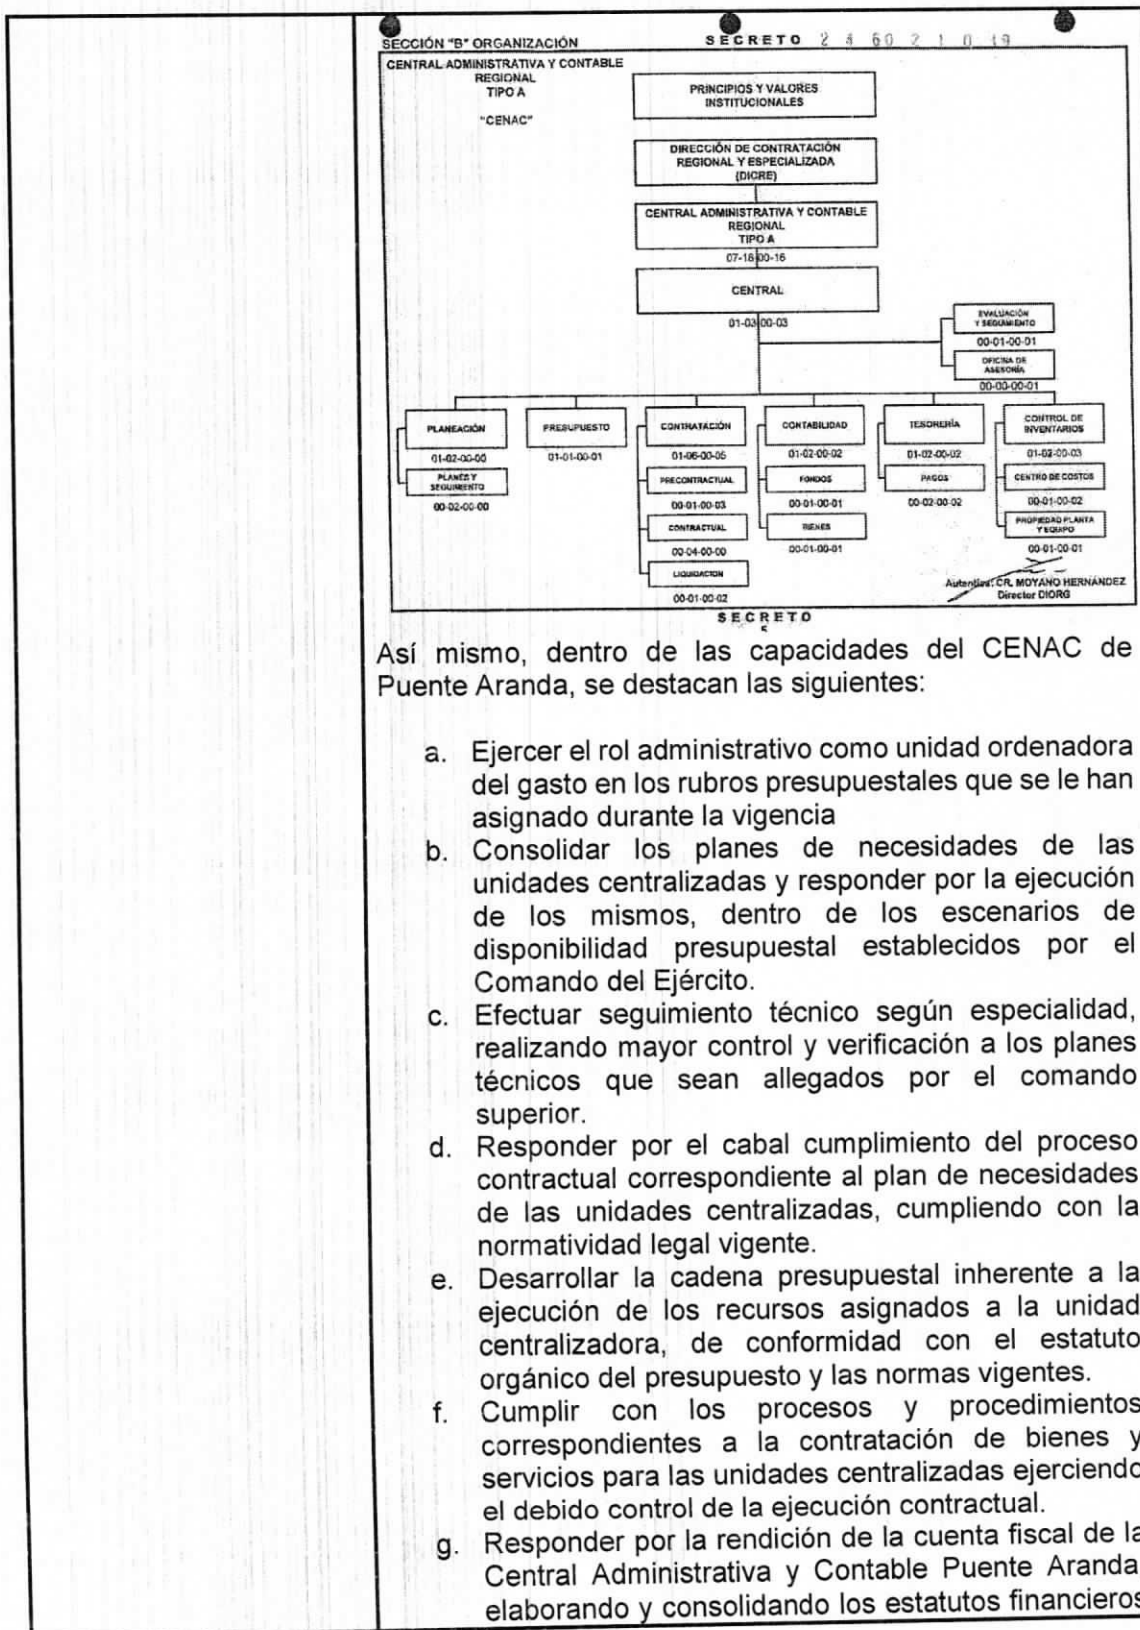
SECCIÓN "B" ORGANIZACIÓN

SECRETO 2 4 60 2 1 0 19

CENTRAL ADMINISTRATIVA Y CONTABLE REGIONAL TIPO A

"CENAC"

PRINCIPIOS Y VALORES INSTITUCIONALES

DIRECCIÓN DE CONTRATACIÓN REGIONAL Y ESPECIALIZADA (DICRE)

CENTRAL ADMINISTRATIVA Y CONTABLE REGIONAL TIPO A

07-18-00-16

CENTRAL

01-03-00-03

EVALUACIÓN Y SEGUIMIENTO

00-01-00-01

OFICINA DE ASESORÍA

00-00-00-01

PLANEACIÓN

01-02-00-00

PLANES Y SEGUIMIENTO

00-02-00-00

PRESUPUESTO

01-01-00-01

CONTRATACIÓN

01-06-00-05

PRECONTRACTUAL

00-01-00-03

CONTRACTUAL

00-04-00-00

LIQUIDACIÓN

00-01-00-02

CONTABILIDAD

01-02-00-02

FONDOS

00-01-00-01

BIENES

00-01-00-01

TESORERÍA

01-02-00-02

PAGOS

00-02-00-02

CONTROL DE INVENTARIOS

01-02-00-03

CENTRO DE COSTOS

00-01-00-02

PROPIEDAD PLANTA Y EQUIPO

00-01-00-01

Autentica: CR. MOYANO HERNÁNDEZ Director DIORG

SECRETO

Así mismo, dentro de las capacidades del CENAC de Puente Aranda, se destacan las siguientes:

a. Ejercer el rol administrativo como unidad ordenadora del gasto en los rubros presupuestales que se le han asignado durante la vigencia

b. Consolidar los planes de necesidades de las unidades centralizadas y responder por la ejecución de los mismos, dentro de los escenarios de disponibilidad presupuestal establecidos por el Comando del Ejército.

c. Efectuar seguimiento técnico según especialidad, realizando mayor control y verificación a los planes técnicos que sean allegados por el comando superior.

d. Responder por el cabal cumplimiento del proceso contractual correspondiente al plan de necesidades de las unidades centralizadas, cumpliendo con la normatividad legal vigente.

e. Desarrollar la cadena presupuestal inherente a la ejecución de los recursos asignados a la unidad centralizadora, de conformidad con el estatuto orgánico del presupuesto y las normas vigentes.

f. Cumplir con los procesos y procedimientos correspondientes a la contratación de bienes y servicios para las unidades centralizadas ejerciendo el debido control de la ejecución contractual.

g. Responder por la rendición de la cuenta fiscal de la Central Administrativa y Contable Puente Aranda elaborando y consolidando los estatutos financieros